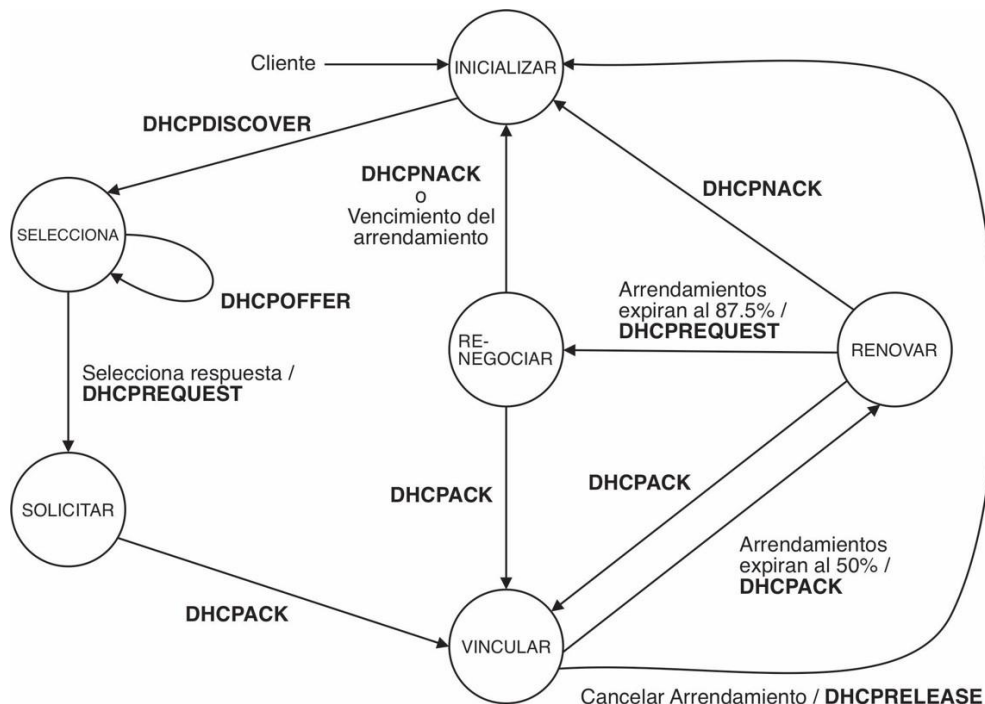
Cliente

INICIALIZAR

DHCPDISCOVER

SELECCIONA

DHCPOFFER

DHCPNACK
o
Vencimiento del arrendamiento

DHCPNACK

Arrendamientos expiran al 87.5% /
DHCPREQUEST

RE-NEGOCIAR

RENOVAR

Selecciona respuesta /
DHCPREQUEST

SOLICITAR

DHCPACK

DHCPACK

Arrendamientos expiran al 50% /
DHCPACK

DHCPACK

VINCULAR

Cancelar Arrendamiento / DHCPRELEASE